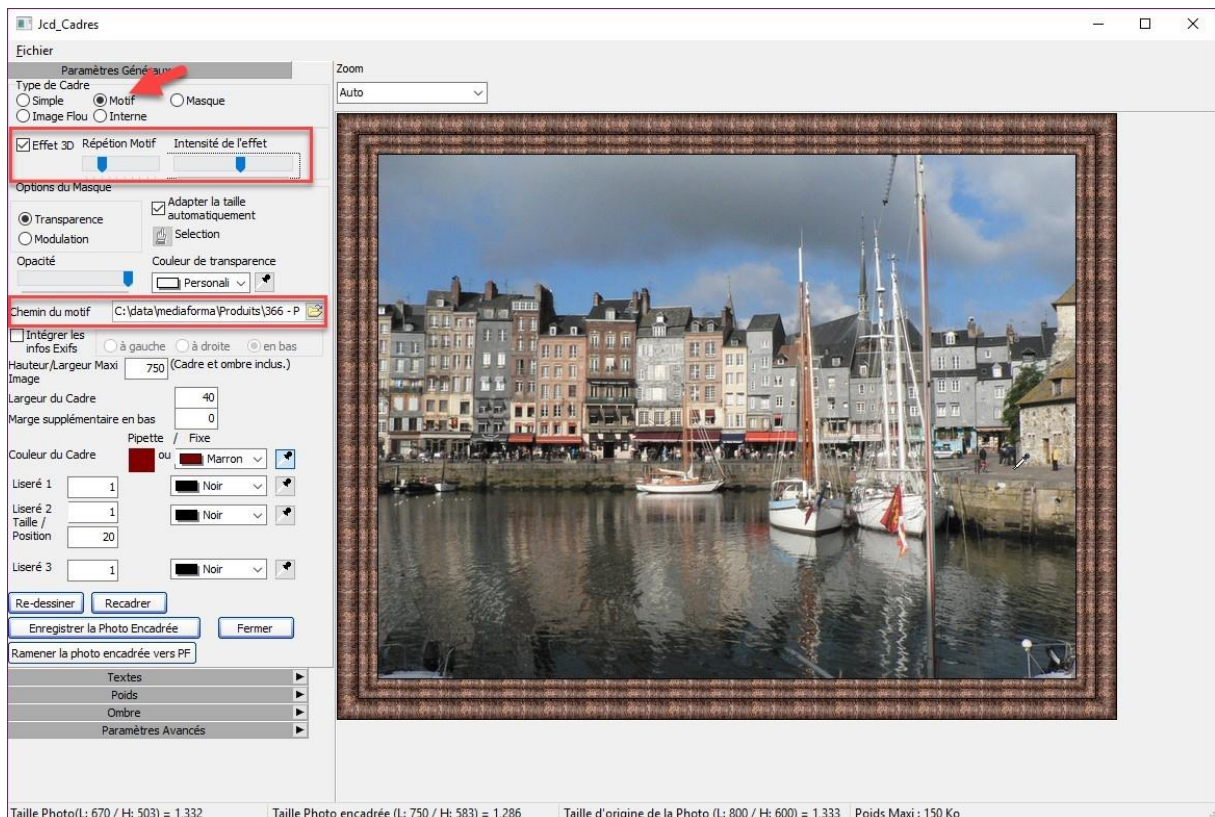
Jcd_Cadres

Fichier

Paramètres Génér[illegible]aux

Zoom

Auto

Type de Cadre

Simple Motif Masque

Image Flou Interne

Effet 3D Répétion Motif Intensité de l'effet

Options du Masque

Transparence

Modulation

Adapter la taille automatiquement

Selection

Opacité

Couleur de transparence

Personali

Chemin du motif C:\data\mediaforma\Produits\366 - P

Intégrer les infos Exifs

à gauche à droite en bas

Hauteur/Largeur Maxi Image 750 (Cadre et ombre inclus.)

Largeur du Cadre 40

Marge supplémentaire en bas 0

Pipette / Fixe

Couleur du Cadre ou Marron

Liseré 1 1 Noir

Liseré 2 1 Noir

Taille / Position 20

Liseré 3 1 Noir

Re-dessiner Recadrer

Enregistrer la Photo Encadrée Fermer

Ramener la photo encadrée vers PF

Textes

Poids

Ombre

Paramètres Avancés

Taille Photo(L: 670 / H: 503) = 1.332 Taille Photo encadrée (L: 750 / H: 583) = 1.286 Taille d'origine de la Photo (L: 800 / H: 600) = 1.333 Poids Maxi : 150 Ko